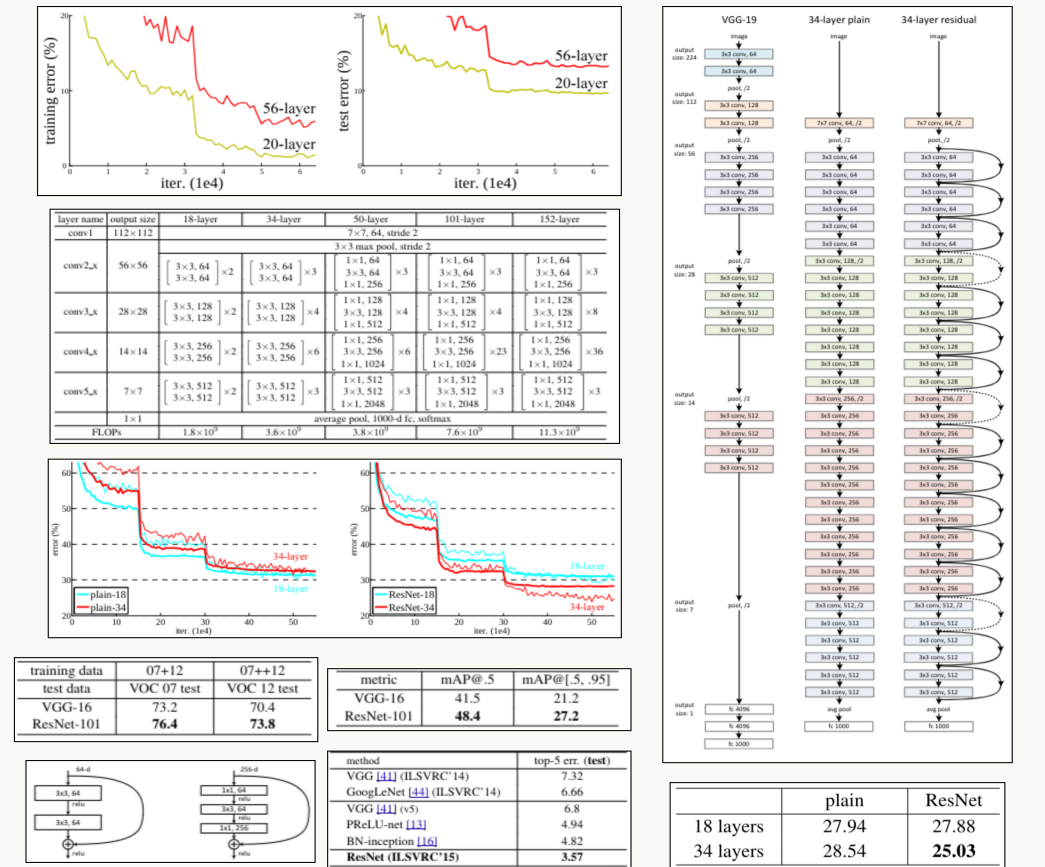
20
10
0
training error (%)
0 1 2 3 4 5 6
iter. (1e4)
56-layer
20-layer

20
10
0
test error (%)
0 1 2 3 4 5 6
iter. (1e4)
56-layer
20-layer

| layer name | output size | 18-layer | 34-layer | 50-layer | 101-layer | 152-layer |
|---|---|---|---|---|---|---|
| conv1 | 112×112 | 7×7, 64, stride 2 | | | | |
| | | 3×3 max pool, stride 2 | | | | |
| conv2_x | 56×56 | $\begin{bmatrix}3\times3, 64\\3\times3, 64\end{bmatrix}\times2$ | $\begin{bmatrix}3\times3, 64\\3\times3, 64\end{bmatrix}\times3$ | $\begin{bmatrix}1\times1, 64\\3\times3, 64\\1\times1, 256\end{bmatrix}\times3$ | $\begin{bmatrix}1\times1, 64\\3\times3, 64\\1\times1, 256\end{bmatrix}\times3$ | $\begin{bmatrix}1\times1, 64\\3\times3, 64\\1\times1, 256\end{bmatrix}\times3$ |
| conv3_x | 28×28 | $\begin{bmatrix}3\times3, 128\\3\times3, 128\end{bmatrix}\times2$ | $\begin{bmatrix}3\times3, 128\\3\times3, 128\end{bmatrix}\times4$ | $\begin{bmatrix}1\times1, 128\\3\times3, 128\\1\times1, 512\end{bmatrix}\times4$ | $\begin{bmatrix}1\times1, 128\\3\times3, 128\\1\times1, 512\end{bmatrix}\times4$ | $\begin{bmatrix}1\times1, 128\\3\times3, 128\\1\times1, 512\end{bmatrix}\times8$ |
| conv4_x | 14×14 | $\begin{bmatrix}3\times3, 256\\3\times3, 256\end{bmatrix}\times2$ | $\begin{bmatrix}3\times3, 256\\3\times3, 256\end{bmatrix}\times6$ | $\begin{bmatrix}1\times1, 256\\3\times3, 256\\1\times1, 1024\end{bmatrix}\times6$ | $\begin{bmatrix}1\times1, 256\\3\times3, 256\\1\times1, 1024\end{bmatrix}\times23$ | $\begin{bmatrix}1\times1, 256\\3\times3, 256\\1\times1, 1024\end{bmatrix}\times36$ |
| conv5_x | 7×7 | $\begin{bmatrix}3\times3, 512\\3\times3, 512\end{bmatrix}\times2$ | $\begin{bmatrix}3\times3, 512\\3\times3, 512\end{bmatrix}\times3$ | $\begin{bmatrix}1\times1, 512\\3\times3, 512\\1\times1, 2048\end{bmatrix}\times3$ | $\begin{bmatrix}1\times1, 512\\3\times3, 512\\1\times1, 2048\end{bmatrix}\times3$ | $\begin{bmatrix}1\times1, 512\\3\times3, 512\\1\times1, 2048\end{bmatrix}\times3$ |
| | 1×1 | average pool, 1000-d fc, softmax | | | | |
| FLOPs | | $1.8\times10^9$ | $3.6\times10^9$ | $3.8\times10^9$ | $7.6\times10^9$ | $11.3\times10^9$ |

60 50 40 30 20
error (%)
0 10 20 30 40 50
iter. (1e4)
34-layer
18-layer
plain-18
plain-34

60 50 40 30 20
error (%)
0 10 20 30 40 50
iter. (1e4)
18-layer
34-layer
ResNet-18
ResNet-34

| training data | 07+12 | 07++12 |
|---|---|---|
| test data | VOC 07 test | VOC 12 test |
| VGG-16 | 73.2 | 70.4 |
| ResNet-101 | **76.4** | **73.8** |

| metric | mAP@.5 | mAP@[.5, .95] |
|---|---|---|
| VGG-16 | 41.5 | 21.2 |
| ResNet-101 | **48.4** | **27.2** |

64-d
3x3, 64
relu
3x3, 64
relu

256-d
1x1, 64
relu
3x3, 64
relu
1x1, 256
relu

| method | top-5 err. (**test**) |
|---|---|
| VGG [41] (ILSVRC'14) | 7.32 |
| GoogLeNet [44] (ILSVRC'14) | 6.66 |
| VGG [41] (v5) | 6.8 |
| PReLU-net [13] | 4.94 |
| BN-inception [16] | 4.82 |
| **ResNet (ILSVRC'15)** | **3.57** |

VGG-19
34-layer plain
34-layer residual
image
output size: 224
3x3 conv, 64
3x3 conv, 64
pool, /2
output size: 112
3x3 conv, 128
3x3 conv, 128
7x7 conv, 64, /2
pool, /2
output size: 56
3x3 conv, 256
3x3 conv, 64
pool, /2
output size: 28
3x3 conv, 512
3x3 conv, 128, /2
3x3 conv, 128
pool, /2
output size: 14
3x3 conv, 512
3x3 conv, 256, /2
3x3 conv, 256
pool, /2
output size: 7
3x3 conv, 512, /2
3x3 conv, 512
output size: 1
fc 4096
fc 4096
fc 1000
avg pool
fc 1000

| | plain | ResNet |
|---|---|---|
| 18 layers | 27.94 | 27.88 |
| 34 layers | 28.54 | **25.03** |